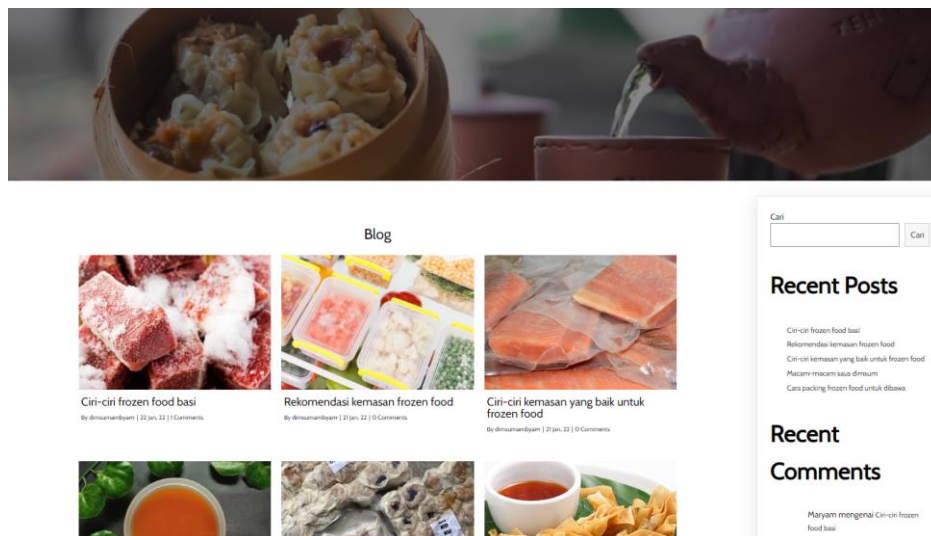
Blog

Ciri-ciri frozen food basi
By dimsumambyarr | 22 Jan, 22 | 1 Comments

Rekomendasi kemasan frozen food
By dimsumambyarr | 21 Jan, 22 | 0 Comments

Ciri-ciri kemasan yang baik untuk frozen food
By dimsumambyarr | 21 Jan, 22 | 0 Comments

Cari
Cari

Recent Posts

Ciri-ciri frozen food basi
Rekomendasi kemasan frozen food
Ciri-ciri kemasan yang baik untuk frozen food
Macam-macam saus dimsum
Cara packing frozen food untuk dibawa

Recent Comments

Maryam mengenai Ciri-ciri frozen food basi